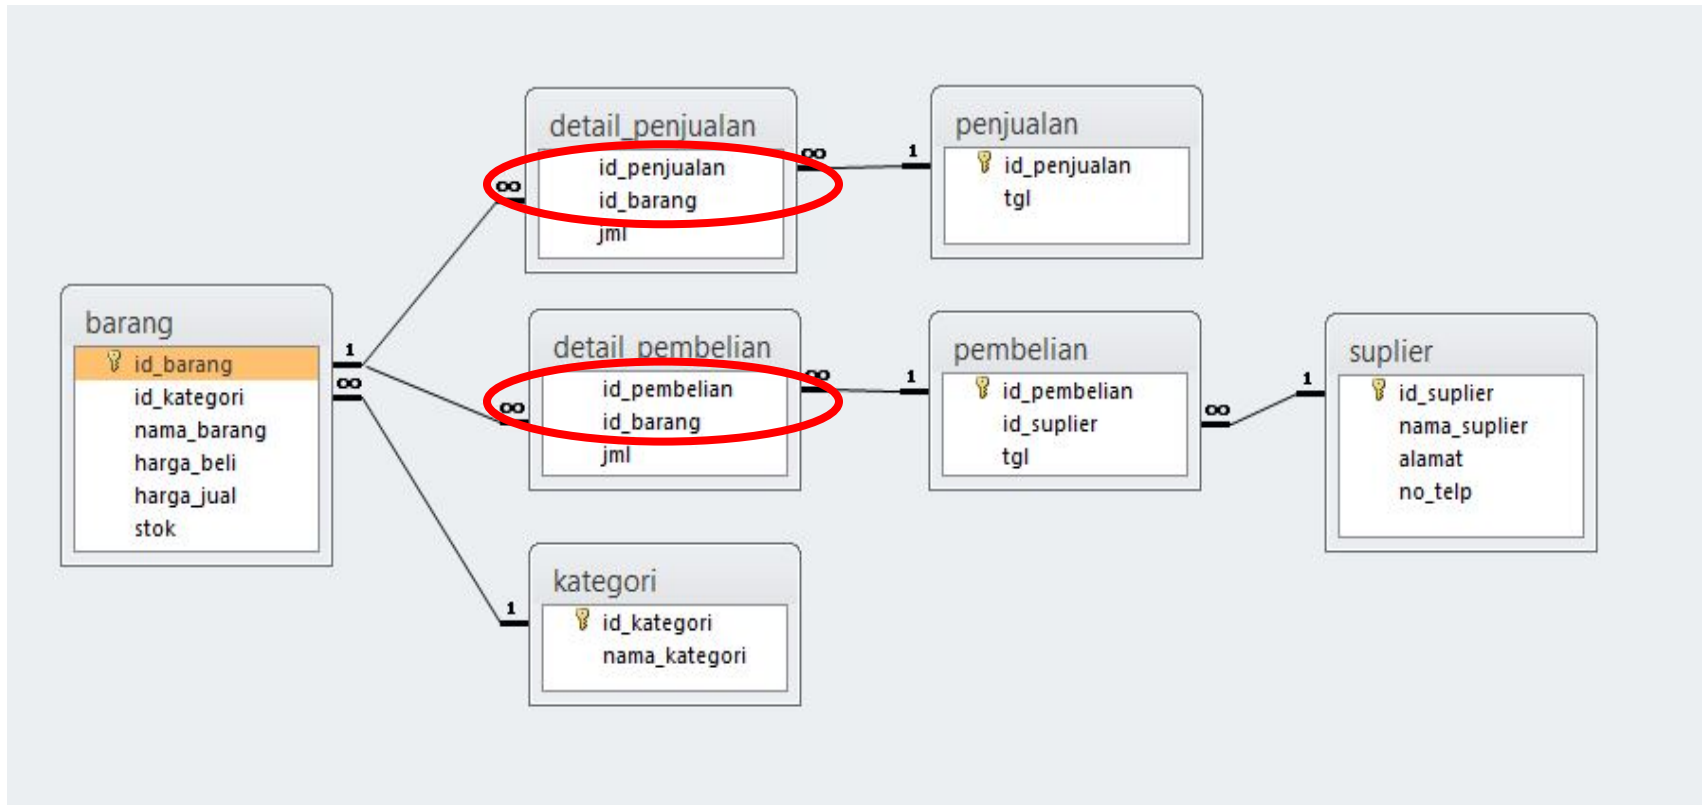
detail_penjualan
id_penjualan
id_barang
jml

penjualan
id_penjualan
tgl

barang
id_barang
id_kategori
nama_barang
harga_beli
harga_jual
stok

detail_pembelian
id_pembelian
id_barang
jml

pembelian
id_pembelian
id_suplier
tgl

suplier
id_suplier
nama_suplier
alamat
no_telp

kategori
id_kategori
nama_kategori

1
∞
1
∞
∞
1
∞
1
∞
1
∞
1